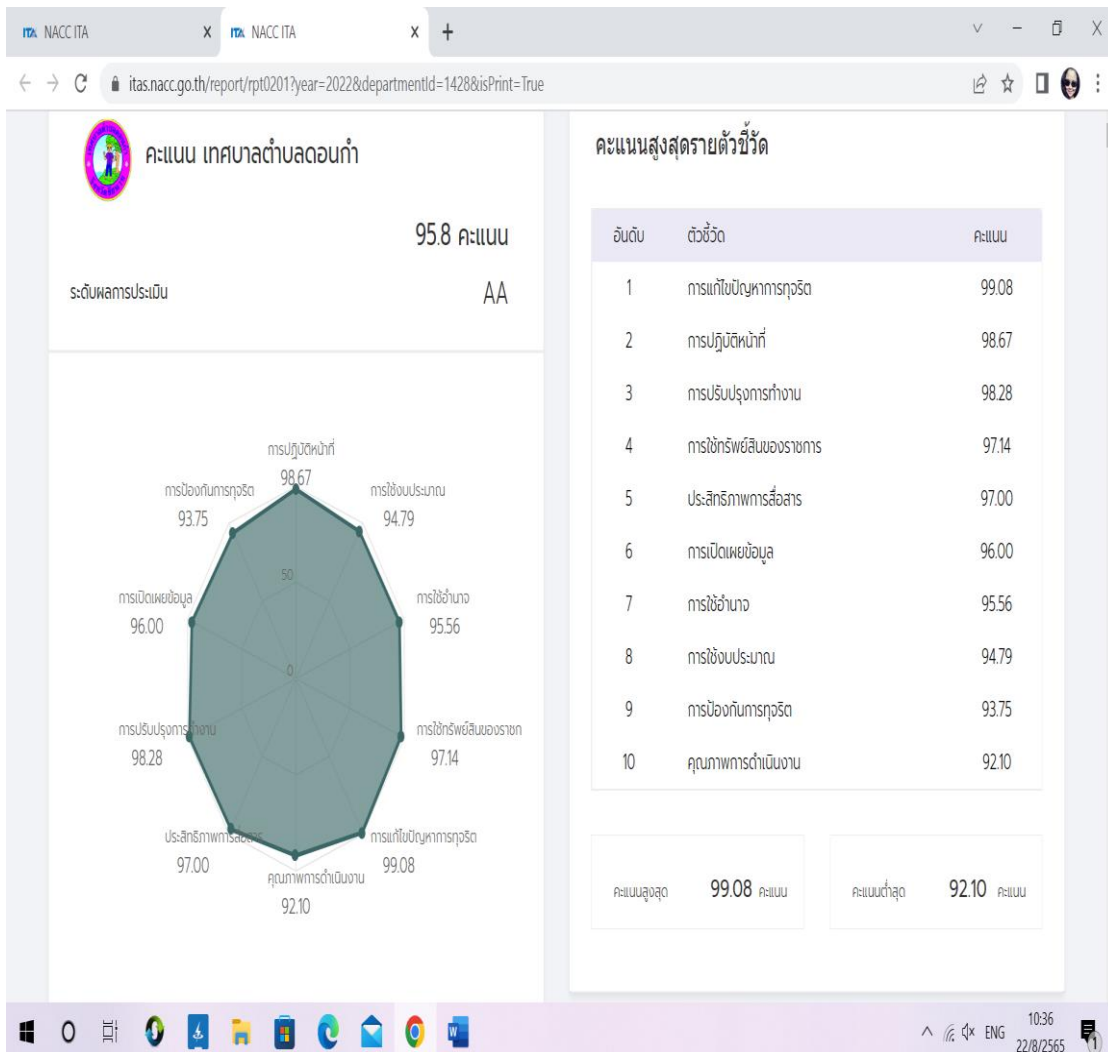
ITA NACC ITA X ITA NACC ITA X +

itas.nacc.go.th/report/rpt0201?year=2022&departmentId=1428&isPrint=True

คะแนน เทศบาลตำบลดอนกำ

95.8 คะแนน

ระดับผลการประเมิน AA

การปฏิบัติหน้าที่
98.67

การใช้งบประมาณ
94.79

การใช้อำนาจ
95.56

การใช้ทรัพย์สินของราชก
97.14

การแก้ไขปัญหาการทุจริต
99.08

คุณภาพการดำเนินงาน
92.10

ประสิทธิภาพการสื่อสาร
97.00

การปรับปรุงการทำงาน
98.28

การเปิดเผยข้อมูล
96.00

การป้องกันการทุจริต
93.75

50

0

คะแนนสูงสุดรายตัวชี้วัด

| อันดับ | ตัวชี้วัด | คะแนน |
|---|---|---|
| 1 | การแก้ไขปัญหาการทุจริต | 99.08 |
| 2 | การปฏิบัติหน้าที่ | 98.67 |
| 3 | การปรับปรุงการทำงาน | 98.28 |
| 4 | การใช้ทรัพย์สินของราชการ | 97.14 |
| 5 | ประสิทธิภาพการสื่อสาร | 97.00 |
| 6 | การเปิดเผยข้อมูล | 96.00 |
| 7 | การใช้อำนาจ | 95.56 |
| 8 | การใช้งบประมาณ | 94.79 |
| 9 | การป้องกันการทุจริต | 93.75 |
| 10 | คุณภาพการดำเนินงาน | 92.10 |

คะแนนสูงสุด 99.08 คะแนน

คะแนนต่ำสุด 92.10 คะแนน

ENG 10:36 22/8/2565